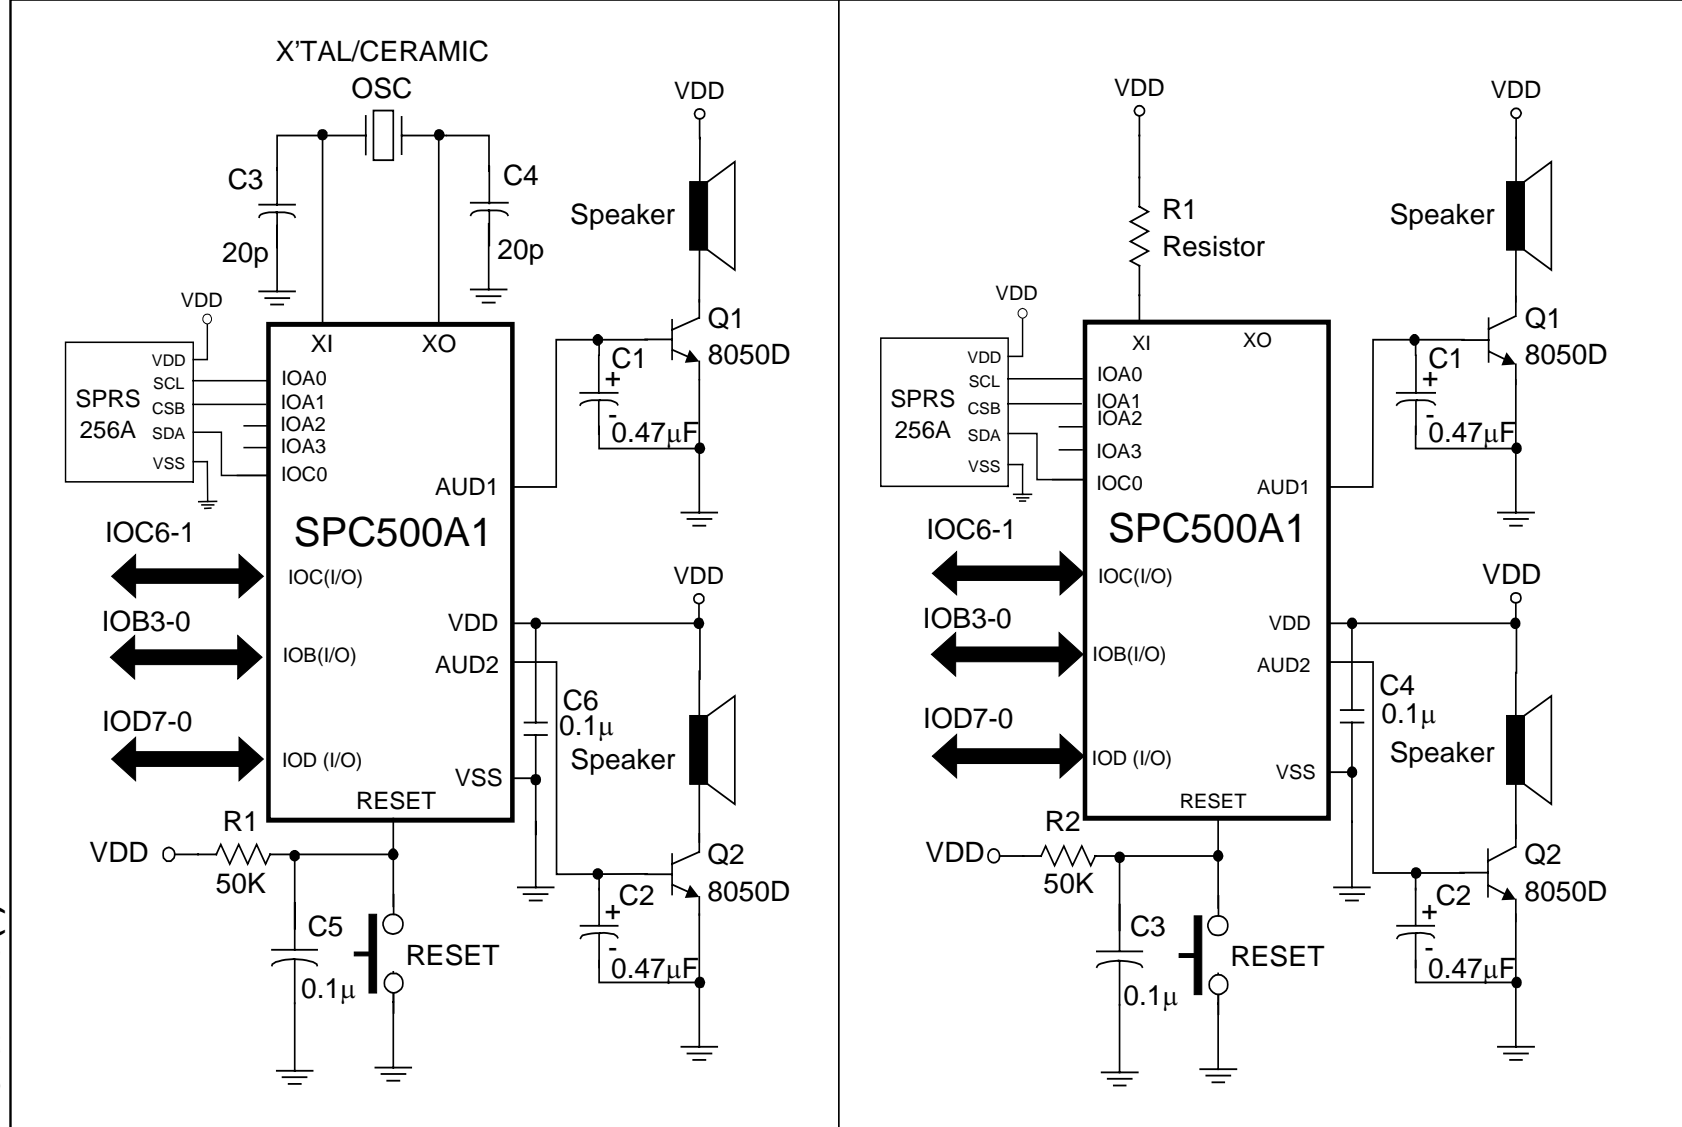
X'TAL/CERAMIC
OSC
VDD
C3
20p
C4
20p
Speaker
VDD
SPRS 256A
VDD
SCL
CSB
SDA
VSS
XI
XO
IOA0
IOA1
IOA2
IOA3
IOC0
Q1
8050D
C1
+
-
0.47$\mu$F
AUD1
SPC500A1
IOC6-1
IOC(I/O)
IOB3-0
IOB(I/O)
IOD7-0
IOD (I/O)
VDD
VDD
AUD2
C6
0.1$\mu$
Speaker
VSS
RESET
R1
VDD
50K
C5
0.1$\mu$
RESET
Q2
8050D
C2
+
-
0.47$\mu$F

VDD
R1
Resistor
VDD
Speaker
VDD
SPRS 256A
VDD
SCL
CSB
SDA
VSS
XI
XO
IOA0
IOA1
IOA2
IOA3
IOC0
Q1
8050D
C1
+
-
0.47$\mu$F
AUD1
SPC500A1
IOC6-1
IOC(I/O)
IOB3-0
IOB(I/O)
IOD7-0
IOD (I/O)
VDD
VDD
AUD2
C4
0.1$\mu$
Speaker
VSS
RESET
R2
VDD
50K
C3
0.1$\mu$
RESET
Q2
8050D
C2
+
-
0.47$\mu$F